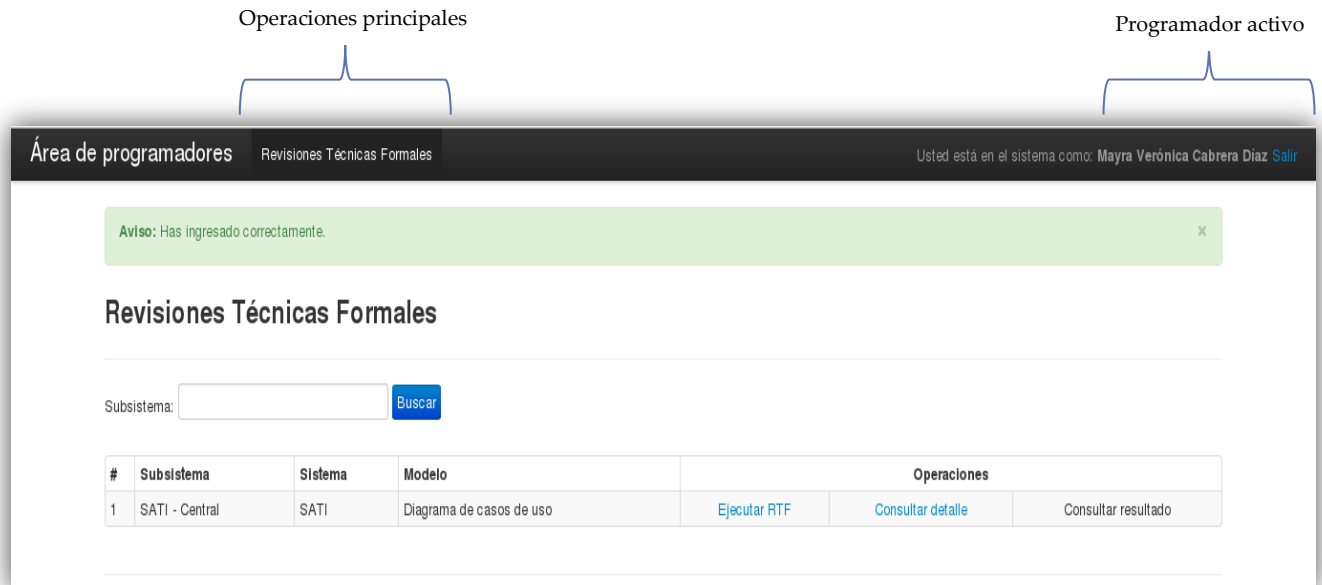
Operaciones principales

Programador activo

Área de programadores Revisiones Técnicas Formales

Usted está en el sistema como: Mayra Verónica Cabrera Díaz Salir

Aviso: Has ingresado correctamente. ×

Revisiones Técnicas Formales

Subsistema: Buscar

| # | Subsistema | Sistema | Modelo | Operaciones | | |
|---|---|---|---|---|---|---|
| 1 | SATI - Central | SATI | Diagrama de casos de uso | Ejecutar RTF | Consultar detalle | Consultar resultado |